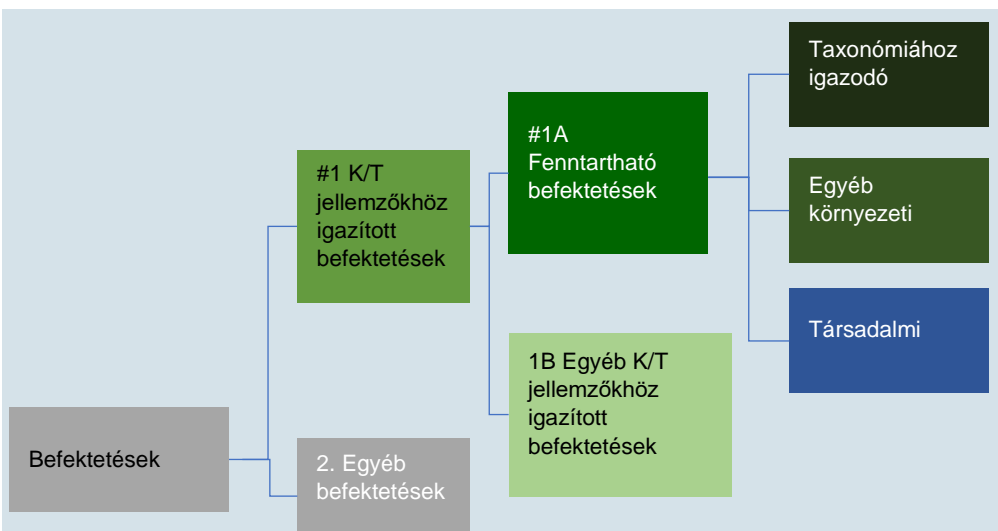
Befektetések

#1 K/T jellemzőkhöz igazított befektetések

2. Egyéb befektetések

#1A Fenntartható befektetések

1B Egyéb K/T jellemzőkhöz igazított befektetések

Taxonómiához igazodó

Egyéb környezeti

Társadalmi